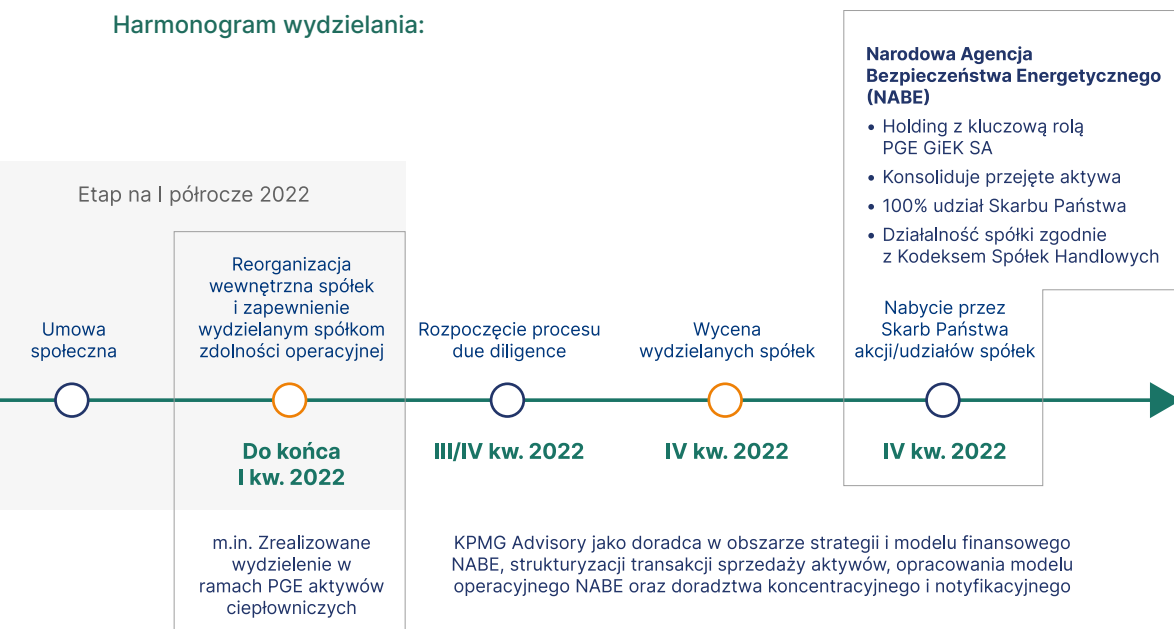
Harmonogram wydzielania:

Narodowa Agencja Bezpieczeństwa Energetycznego (NABE)

• Holding z kluczową rolą PGE GiEK SA
• Konsoliduje przejęte aktywa
• 100% udział Skarbu Państwa
• Działalność spółki zgodnie z Kodeksem Spółek Handlowych

Etap na I półrocze 2022

Umowa społeczna

Reorganizacja wewnętrzna spółek i zapewnienie wydzielanym spółkom zdolności operacyjnej

Do końca I kw. 2022

Rozpoczęcie procesu due diligence

III/IV kw. 2022

Wycena wydzielanych spółek

IV kw. 2022

Nabycie przez Skarb Państwa akcji/udziałów spółek

IV kw. 2022

m.in. Zrealizowane wydzielenie w ramach PGE aktywów ciepłowniczych

KPMG Advisory jako doradca w obszarze strategii i modelu finansowego NABE, strukturyzacji transakcji sprzedaży aktywów, opracowania modelu operacyjnego NABE oraz doradztwa koncentracyjnego i notyfikacyjnego